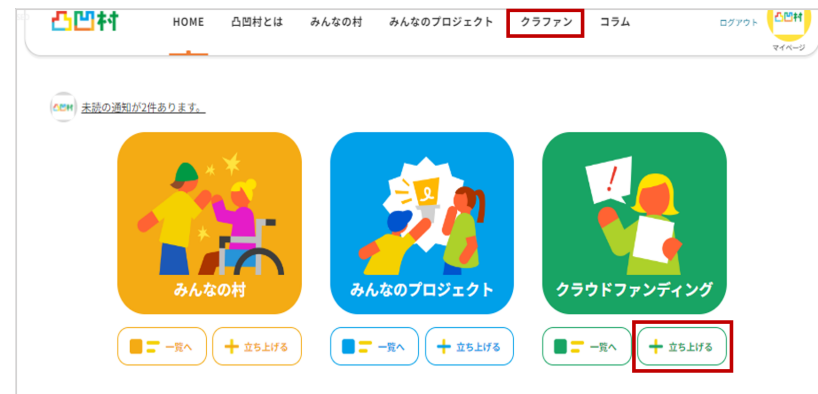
凸凹村

HOME　凸凹村とは　みんなの村　みんなのプロジェクト　クラファン　コラム　ログアウト

凸凹村
マイページ

凸凹村 未読の通知が2件あります。

みんなの村
一覧へ　立ち上げる

みんなのプロジェクト
一覧へ　立ち上げる

!

クラウドファンディング
一覧へ　立ち上げる